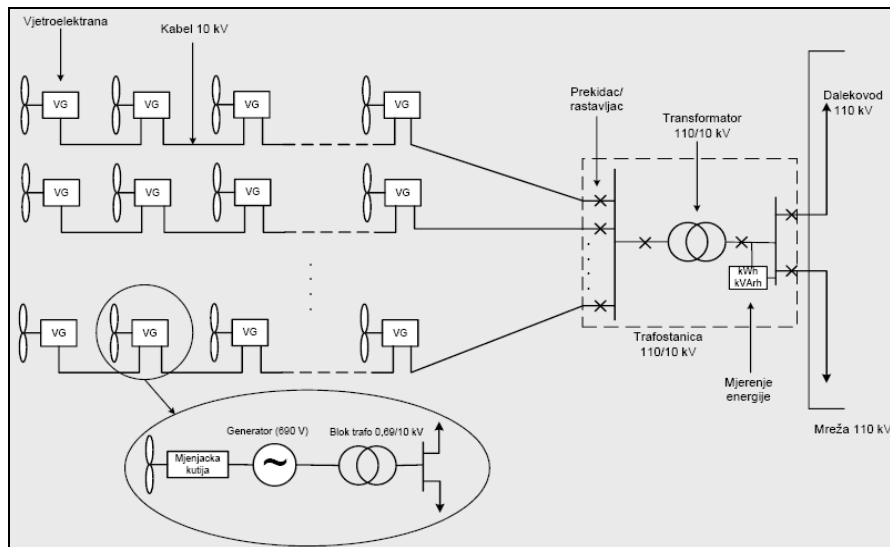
Vjetroelektrana

Kabel 10 kV

VG VG VG VG

VG VG VG VG

VG VG VG VG

Prekidac/ rastavljac

Transformator 110/10 kV

Dalekovod 110 kV

kWh kVArh

Trafostanica 110/10 kV

Mjerenje energije

Mreža 110 kV

Generator (690 V)

Blok trafo 0,69/10 kV

Mjenjacka kutija